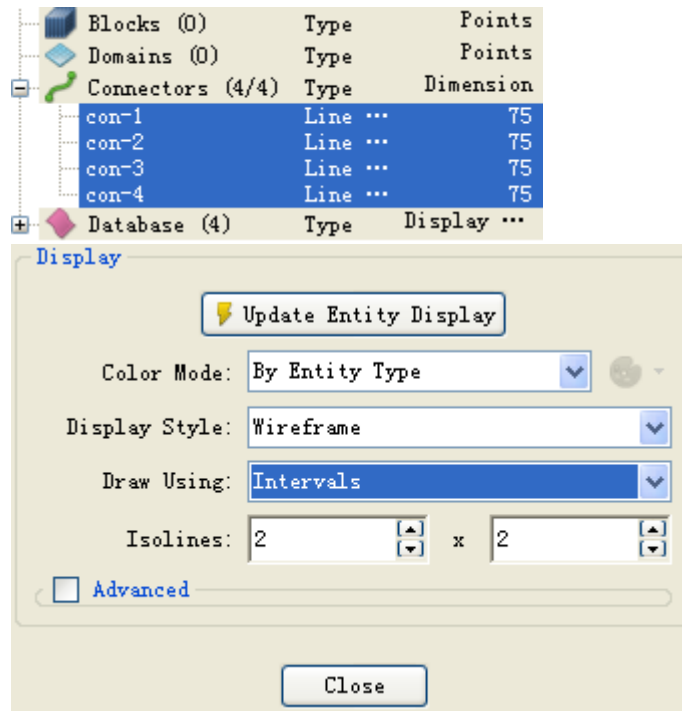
| | | |
|---|---|---|
| Blocks (0) | Type | Points |
| Domains (0) | Type | Points |
| Connectors (4/4) | Type | Dimension |
| con-1 | Line ··· | 75 |
| con-2 | Line ··· | 75 |
| con-3 | Line ··· | 75 |
| con-4 | Line ··· | 75 |
| Database (4) | Type | Display ··· |

Display

Update Entity Display

Color Mode: By Entity Type

Display Style: Wireframe

Draw Using: Intervals

Isolines: 2 x 2

Advanced

Close